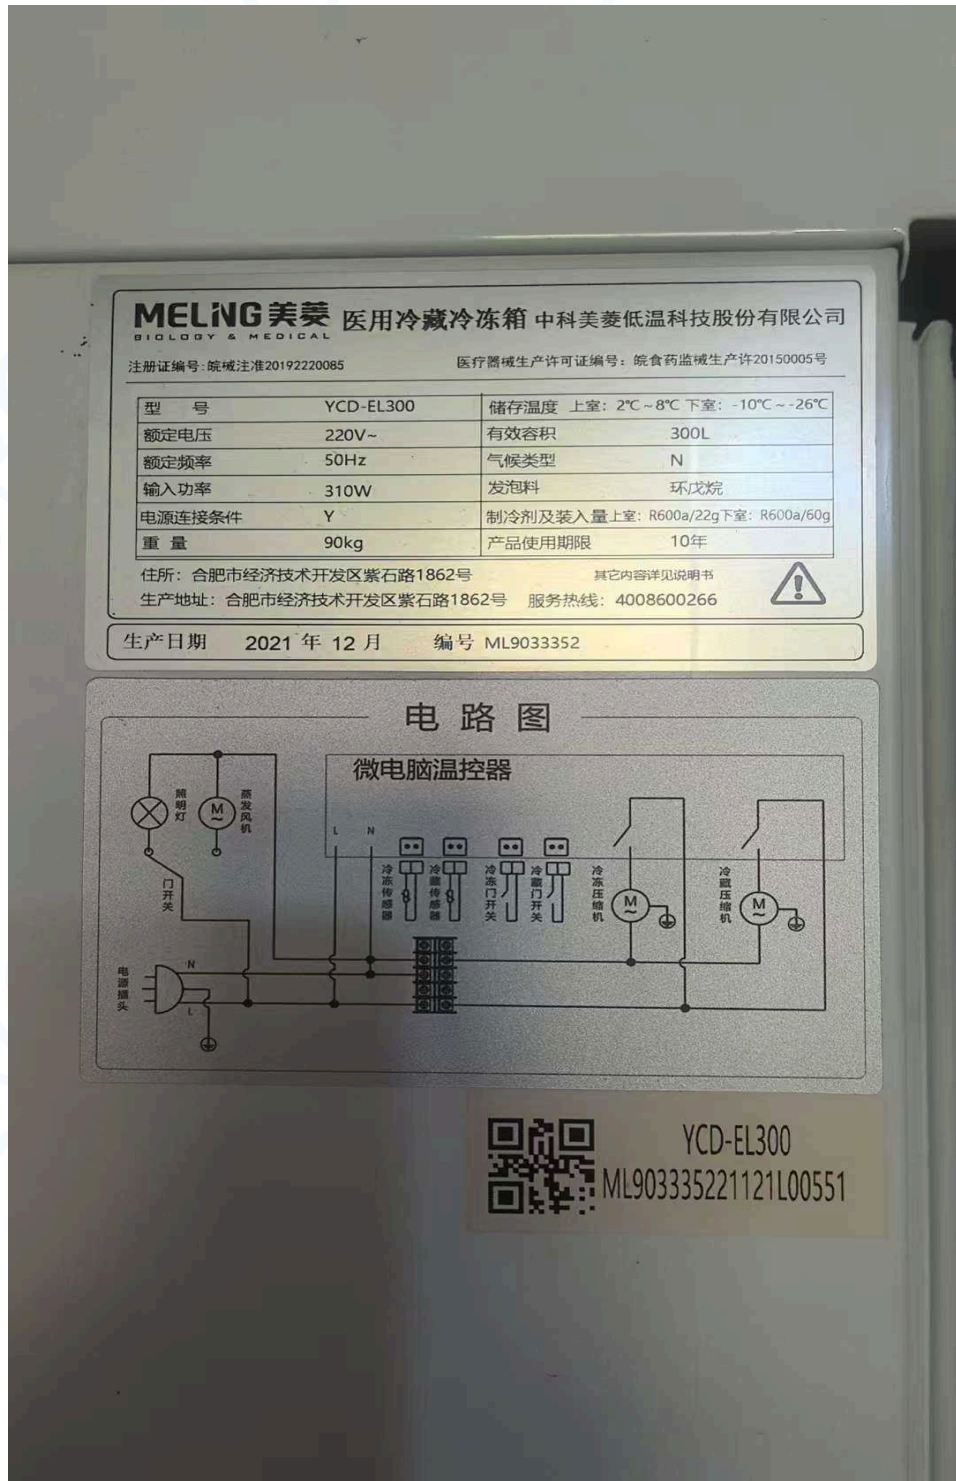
MELING 美菱 医用冷藏冷冻箱 中科美菱低温科技股份有限公司
BIOLOGY & MEDICAL

注册证编号：皖械注准20192220085 医疗器械生产许可证编号：皖食药监械生产许20150005号

| 型 号 | YCD-EL300 | 储存温度 | 上室：2℃～8℃ 下室：-10℃～-26℃ |
|---|---|---|---|
| 额定电压 | 220V~ | 有效容积 | 300L |
| 额定频率 | 50Hz | 气候类型 | N |
| 输入功率 | 310W | 发泡料 | 环戊烷 |
| 电源连接条件 | Y | 制冷剂及装入量 | 上室：R600a/22g 下室：R600a/60g |
| 重 量 | 90kg | 产品使用期限 | 10年 |

住所：合肥市经济技术开发区紫石路1862号 其它内容详见说明书
生产地址：合肥市经济技术开发区紫石路1862号 服务热线：4008600266

生产日期 2021 年 12 月 编号 ML9033352

电 路 图

微电脑温控器

照明灯 M ~ 蒸发风机 门开关 L N 冷冻传感器 冷藏传感器 冷冻门开关 冷藏门开关 冷冻压缩机 M ~ 冷藏压缩机 M ~ 电源插头 N L

YCD-EL300
ML903335221121L00551